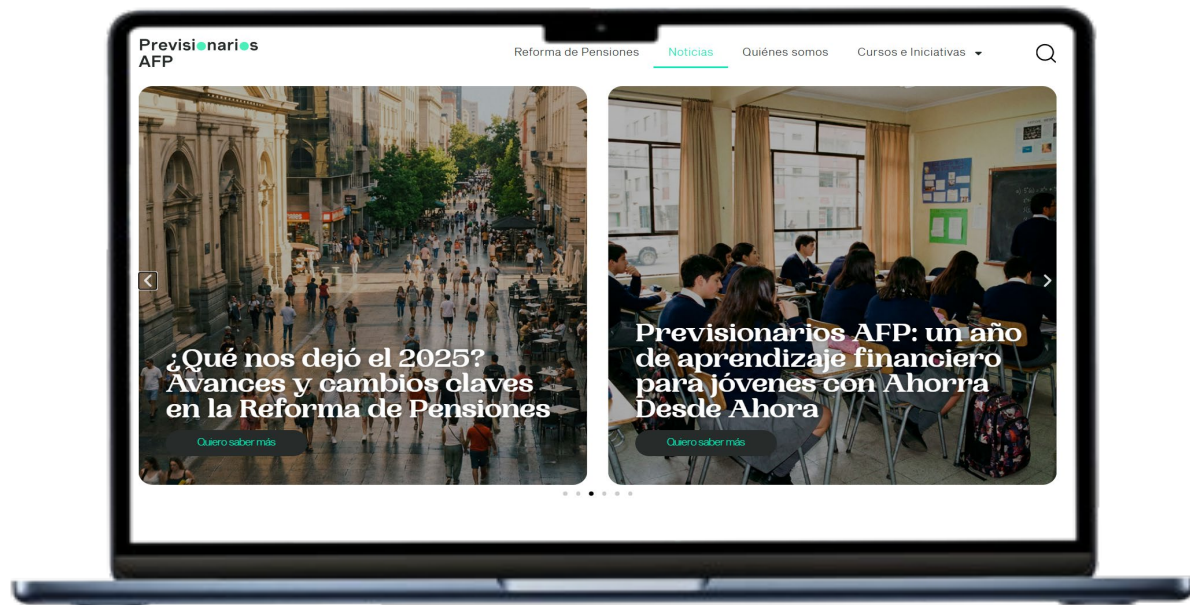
Previsionarios AFP

Reforma de Pensiones Noticias Quiénes somos Cursos e Iniciativas

¿Qué nos dejó el 2025? Avances y cambios claves en la Reforma de Pensiones

Quiero saber más

Previsionarios AFP: un año de aprendizaje financiero para jóvenes con Ahorra Desde Ahora

Quiero saber más